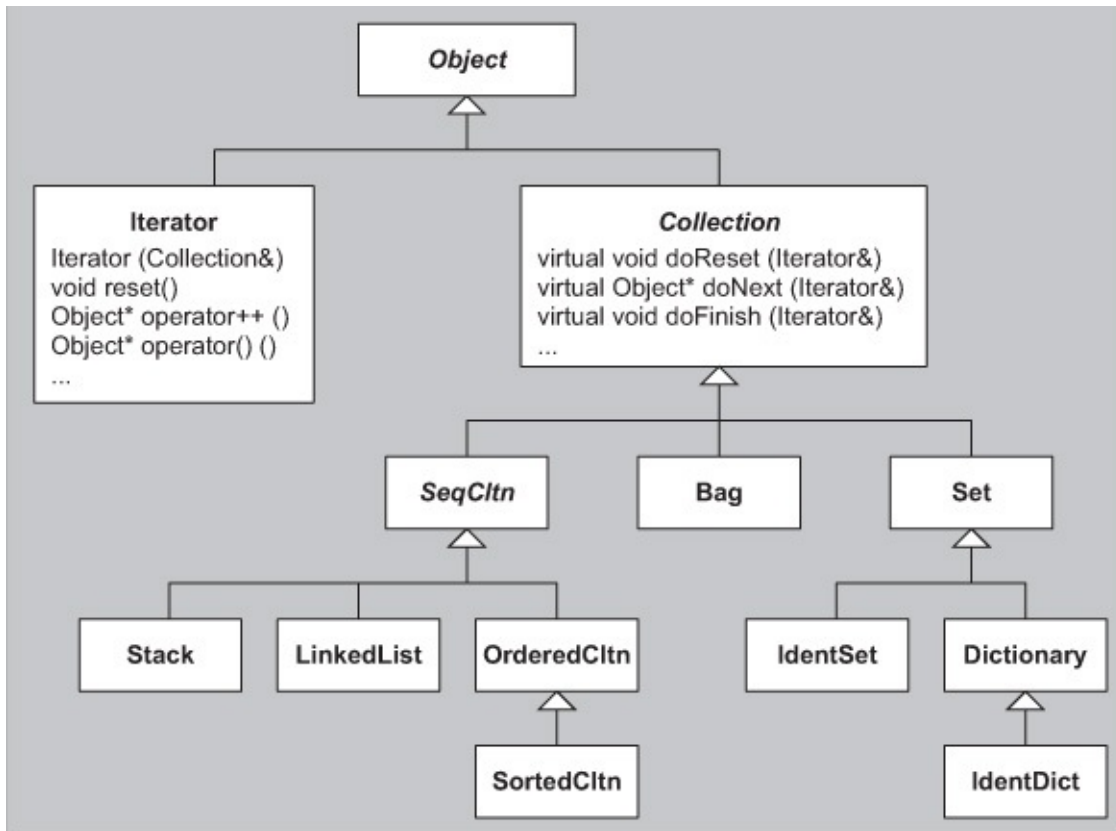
Object

Iterator
Iterator (Collection&)
void reset()
Object* operator++ ()
Object* operator() ()
...

Collection
virtual void doReset (Iterator&)
virtual Object* doNext (Iterator&)
virtual void doFinish (Iterator&)
...

SeqCltn

Bag

Set

Stack

LinkedList

OrderedCltn

SortedCltn

IdentSet

Dictionary

IdentDict